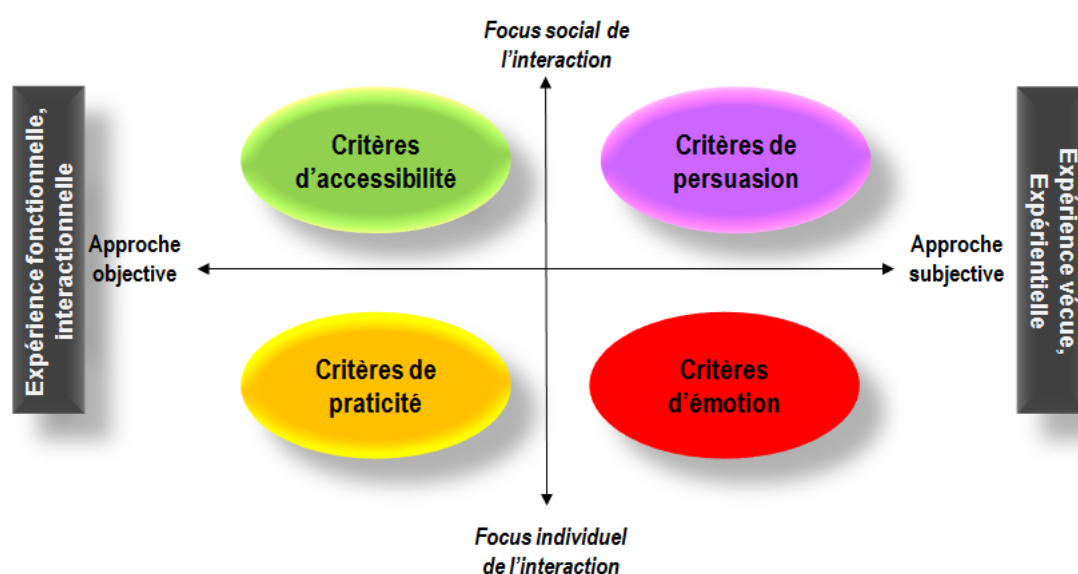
Focus social de l'interaction

Expérience fonctionnelle, interactionnelle

Critères d'accessibilité

Critères de persuasion

Expérience vécue, Expérientielle

Approche objective

Approche subjective

Critères de praticité

Critères d'émotion

Focus individuel de l'interaction